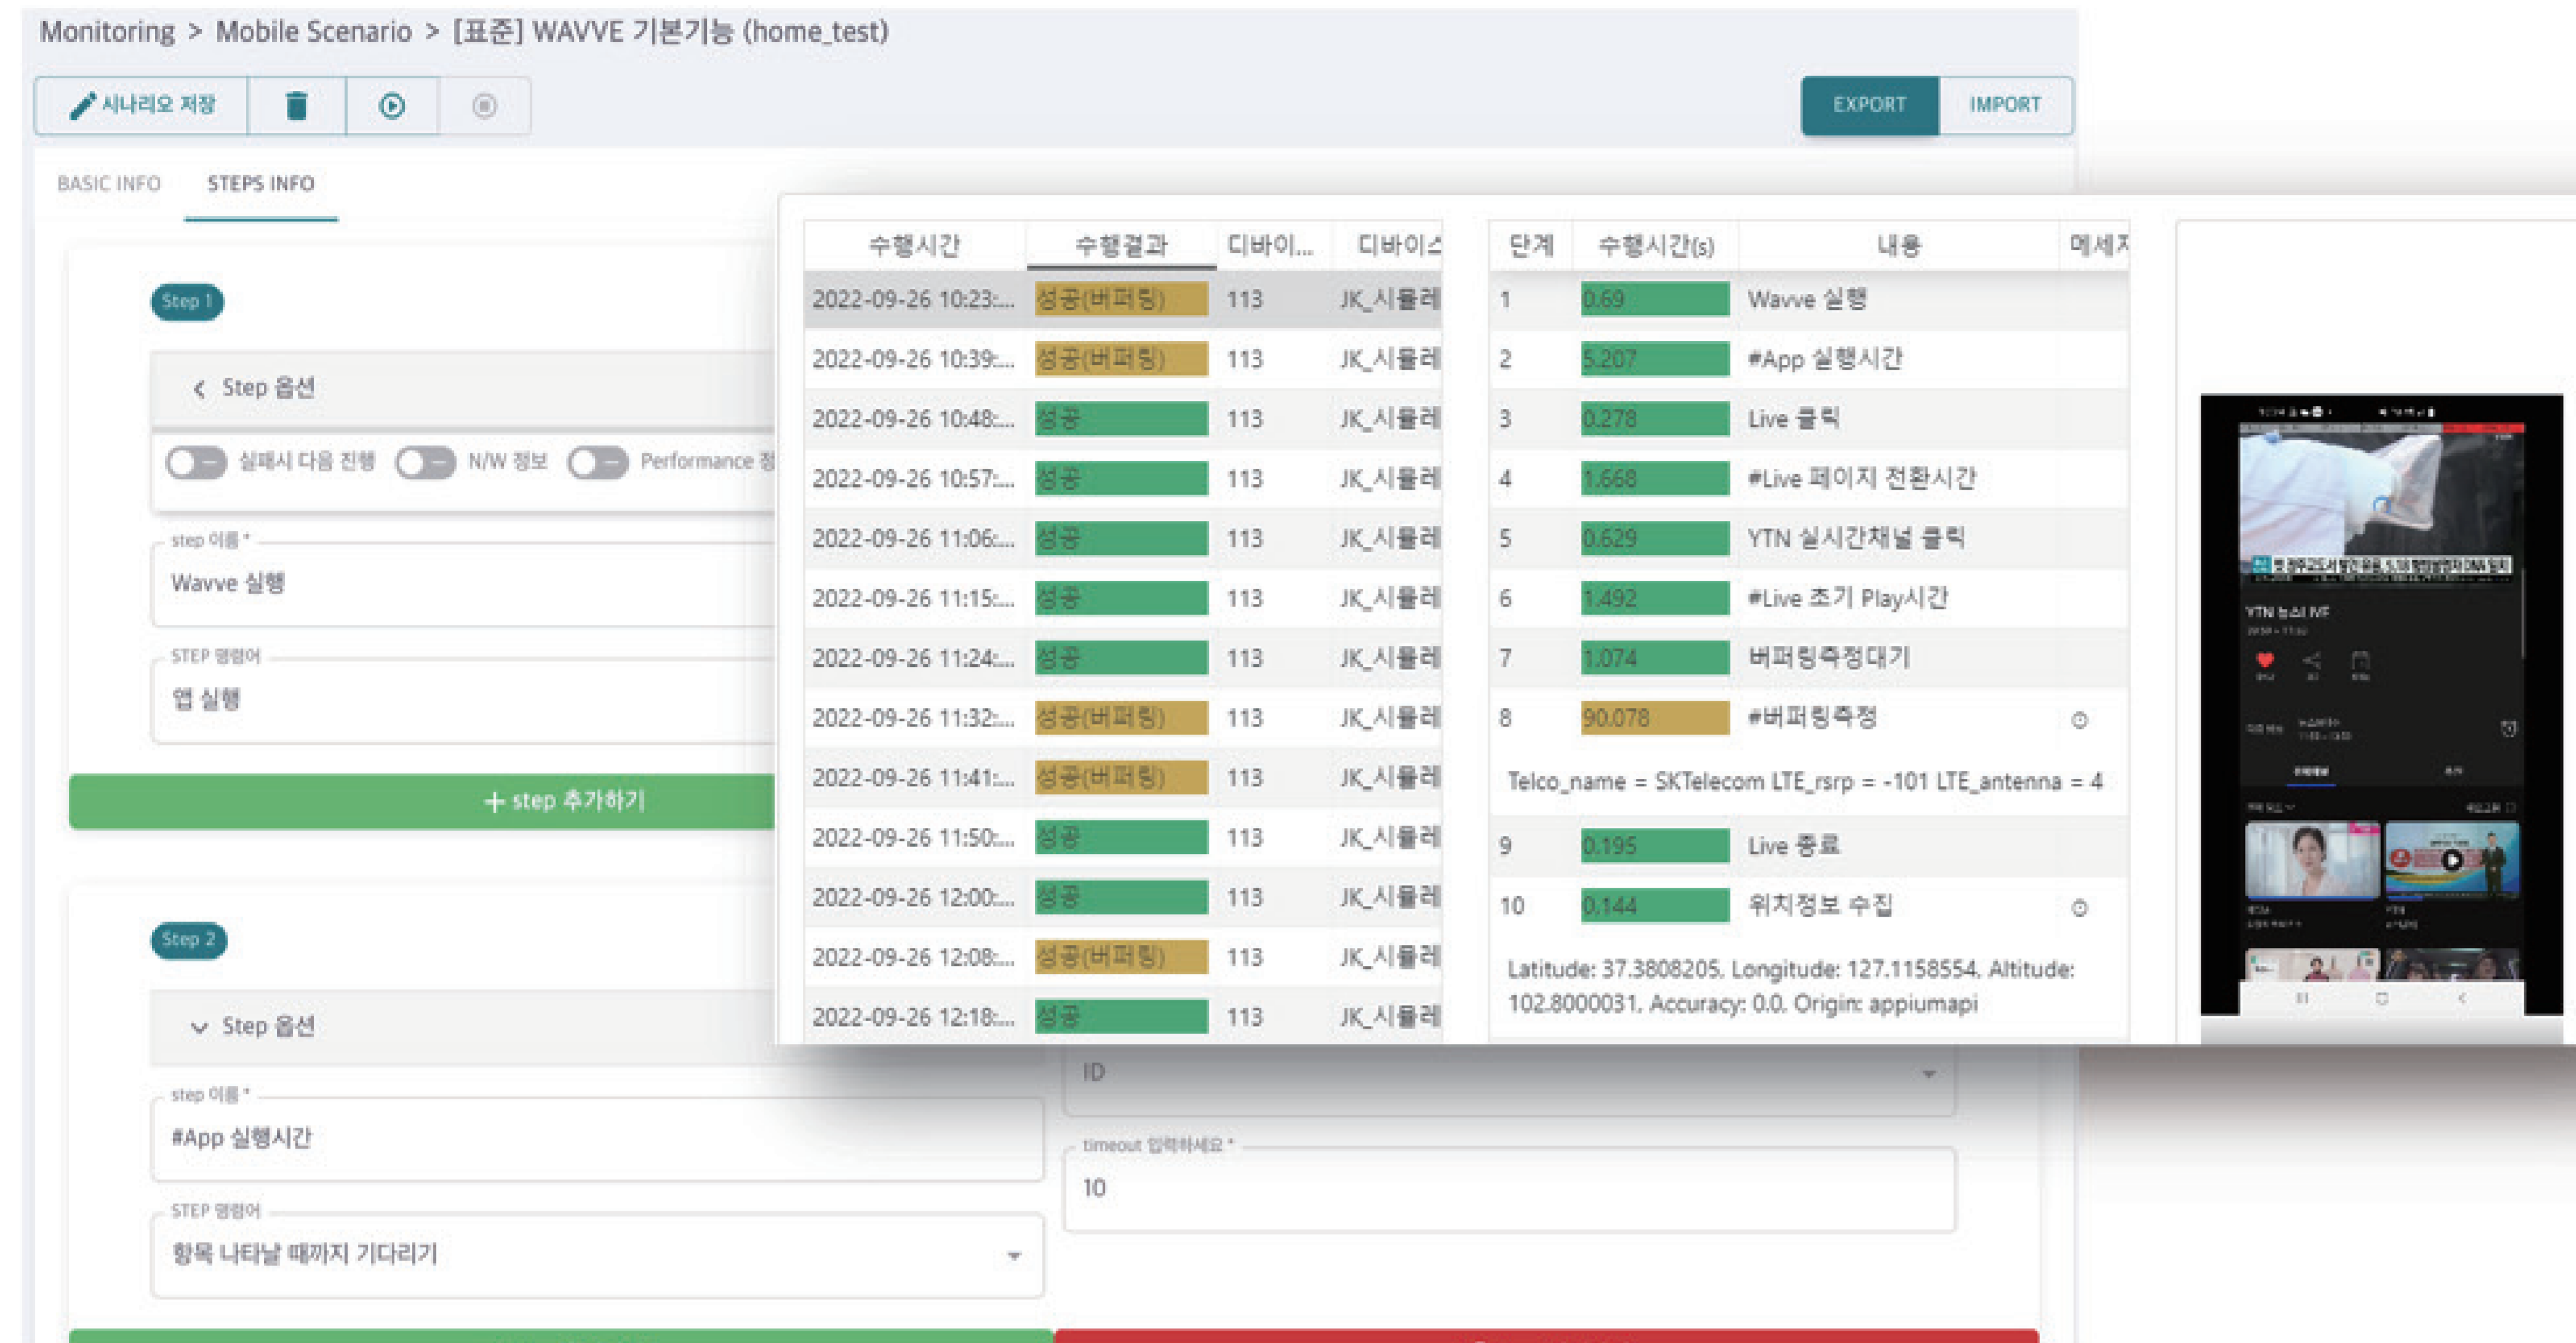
Monitoring > Mobile Scenario > [표준] WAVVE 기본기능 (home_test)

시나리오 저장

EXPORT IMPORT

BASIC INFO STEPS INFO

Step 1

Step 옵션

실패시 다음 진행 N/W 정보 Performance 정

step 이름 *
Wavve 실행

STEP 명령어
앱 실행

+ step 추가하기

Step 2

Step 옵션

step 이름 *
#App 실행시간

STEP 명령어
항목 나타날 때까지 기다리기

ID

timeout 입력하세요 *
10

| 수행시간 | 수행결과 | 디바이... | 디바이스 |
|---|---|---|---|
| 2022-09-26 10:23:... | 성공(버퍼링) | 113 | JK_시뮬레 |
| 2022-09-26 10:39:... | 성공(버퍼링) | 113 | JK_시뮬레 |
| 2022-09-26 10:48:... | 성공 | 113 | JK_시뮬레 |
| 2022-09-26 10:57:... | 성공 | 113 | JK_시뮬레 |
| 2022-09-26 11:06:... | 성공 | 113 | JK_시뮬레 |
| 2022-09-26 11:15:... | 성공 | 113 | JK_시뮬레 |
| 2022-09-26 11:24:... | 성공 | 113 | JK_시뮬레 |
| 2022-09-26 11:32:... | 성공(버퍼링) | 113 | JK_시뮬레 |
| 2022-09-26 11:41:... | 성공(버퍼링) | 113 | JK_시뮬레 |
| 2022-09-26 11:50:... | 성공 | 113 | JK_시뮬레 |
| 2022-09-26 12:00:... | 성공 | 113 | JK_시뮬레 |
| 2022-09-26 12:08:... | 성공(버퍼링) | 113 | JK_시뮬레 |
| 2022-09-26 12:18:... | 성공 | 113 | JK_시뮬레 |

| 단계 | 수행시간(s) | 내용 | 메세지 |
|---|---|---|---|
| 1 | 0.69 | Wavve 실행 | |
| 2 | 5.207 | #App 실행시간 | |
| 3 | 0.278 | Live 클릭 | |
| 4 | 1.668 | #Live 페이지 전환시간 | |
| 5 | 0.629 | YTN 실시간채널 클릭 | |
| 6 | 1.492 | #Live 초기 Play시간 | |
| 7 | 1.074 | 버퍼링측정대기 | |
| 8 | 90.078 | #버퍼링측정 | |

Telco_name = SKTelecom LTE_rsrp = -101 LTE_antenna = 4

| 9 | 0.195 | Live 종료 | |
|---|---|---|---|
| 10 | 0.144 | 위치정보 수집 | |

Latitude: 37.3808205, Longitude: 127.1158554, Altitude: 102.8000031, Accuracy: 0.0, Origin: appiumapi

YTN 뉴스 LIVE